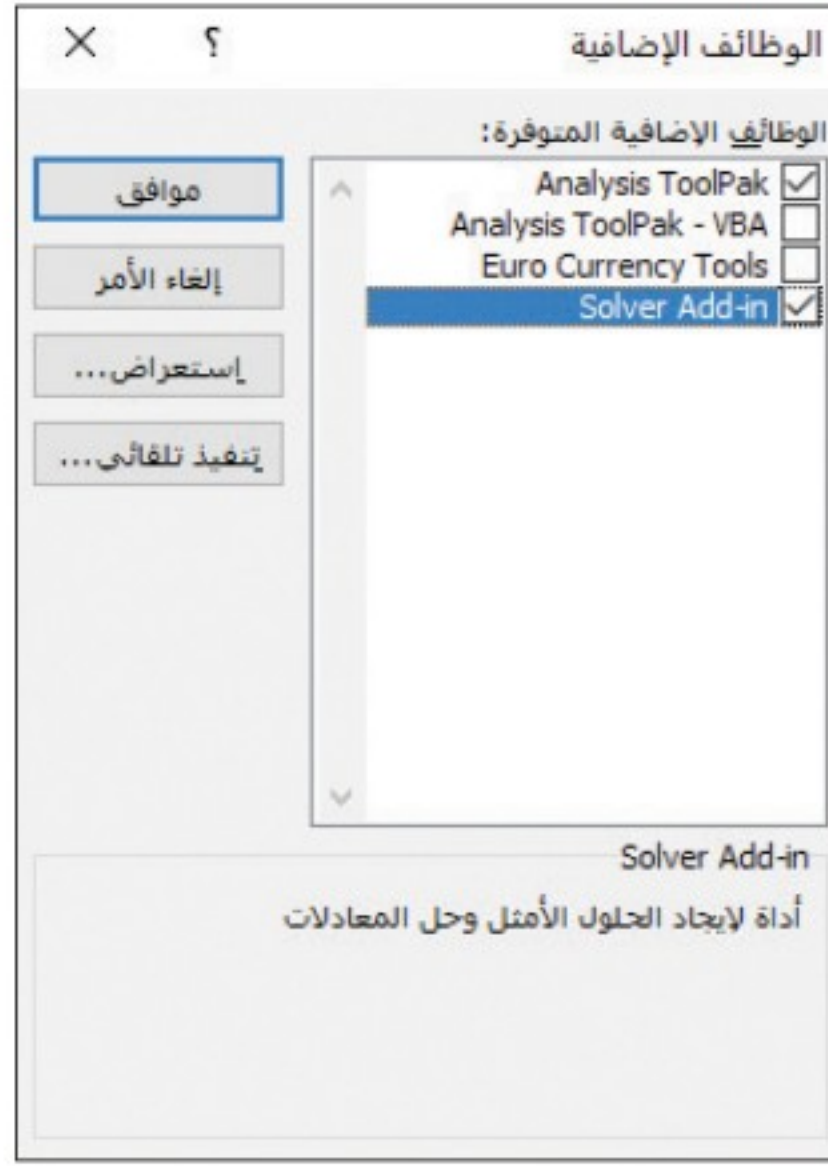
الوظائف الإضافية

؟ X

الوظائف الإضافية المتوفرة:

Analysis ToolPak
Analysis ToolPak - VBA
Euro Currency Tools
Solver Add-in

موافق

إلغاء الأمر

استعراض...

تنفيذ تلقائي...

Solver Add-in

أداة لإيجاد الحلول الأمثل وحل المعادلات